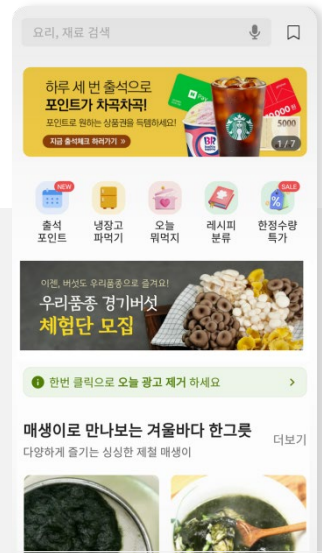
요리, 재료 검색

하루 세 번 출석으로
포인트가 차곡차곡!
포인트로 원하는 상품권을 득템하세요!
지금 출석체크 하러가기 >

1 / 7

NEW
출석
포인트

냉장고
파먹기

오늘
뭐먹지

레시피
분류

SALE
한정수량
특가

이번, 버섯도 우리품종으로 즐겨요!
우리품종 경기버섯
체험단 모집

한번 클릭으로 오늘 광고 제거 하세요

매생이로 만나보는 겨울바다 한그릇
다양하게 즐기는 싱싱한 제철 매생이

더보기